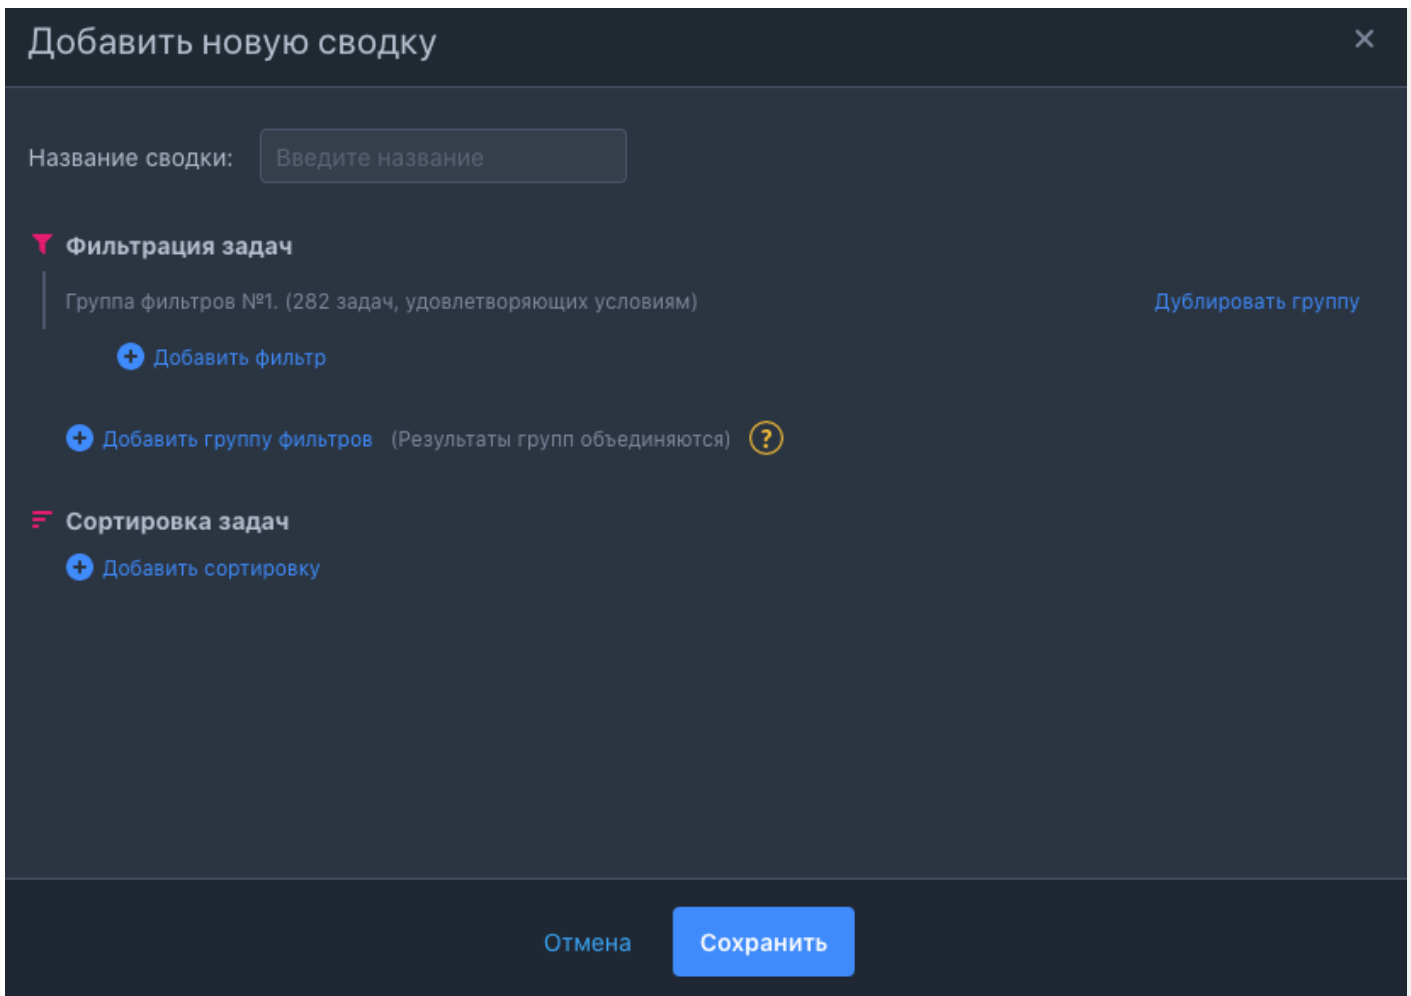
Добавить новую сводку ×

Название сводки: Введите название

Фильтрация задач

Группа фильтров №1. (282 задач, удовлетворяющих условиям)

Дублировать группу

Добавить фильтр

Добавить группу фильтров (Результаты групп объединяются) ?

Сортировка задач

Добавить сортировку

Отмена Сохранить